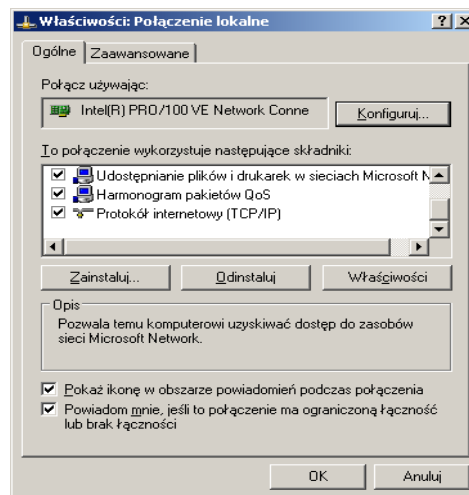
Właściwości: Połączenie lokalne

?

X

Ogólne

Zaawansowane

Połącz używając:

Intel(R) PRO/100 VE Network Conne

Konfiguruj...

To połączenie wykorzystuje następujące składniki:

Udostępnianie plików i drukarek w sieciach Microsoft N

Harmonogram pakietów QoS

Protokół internetowy (TCP/IP)

Zainstaluj...

Odinstaluj

Właściwości

Opis

Pozwala temu komputerowi uzyskiwać dostęp do zasobów sieci Microsoft Network.

Pokaż ikonę w obszarze powiadomień podczas połączenia

Powiadom mnie, jeśli to połączenie ma ograniczoną łączność lub brak łączności

OK

Anuluj